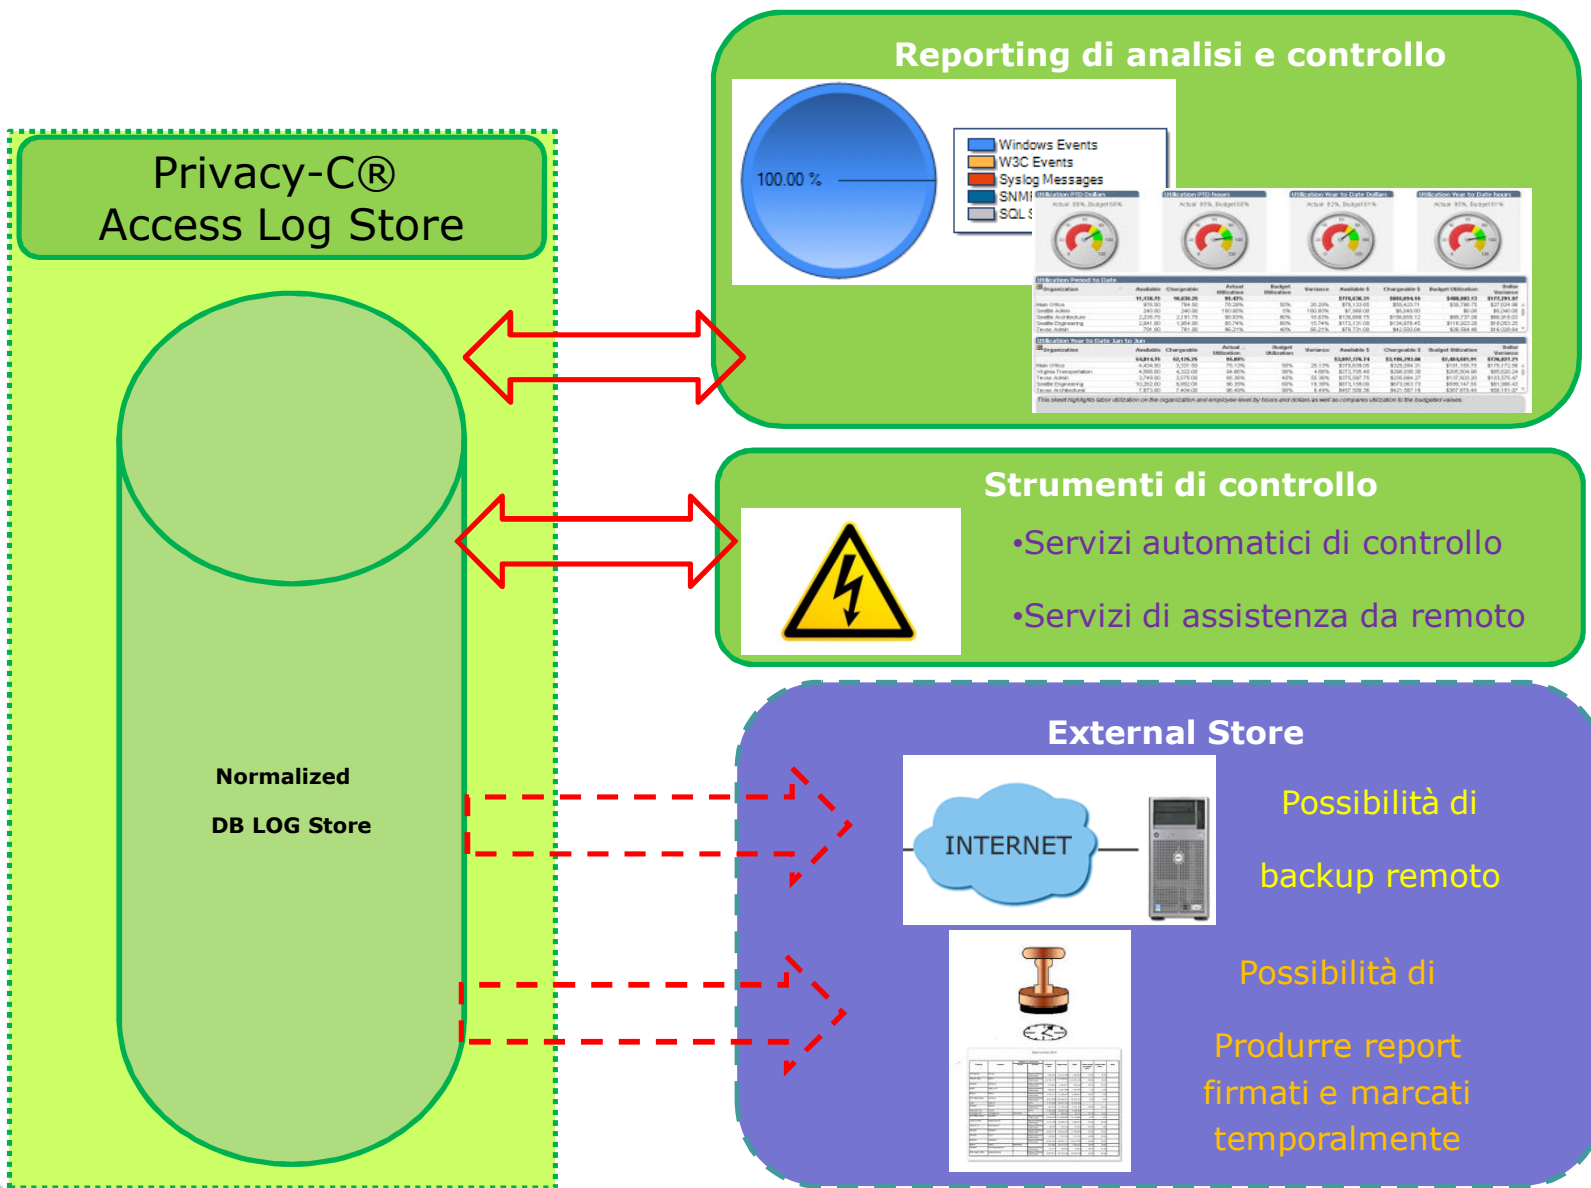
Privacy-C®
Access Log Store

Normalized

DB LOG Store

Reporting di analisi e controllo

100.00 %

Windows Events
W3C Events
Syslog Messages
SNMP
SQL

Strumenti di controllo

•Servizi automatici di controllo

•Servizi di assistenza da remoto

External Store

INTERNET

Possibilità di

backup remoto

Possibilità di

Produrre report firmati e marcati temporalmente